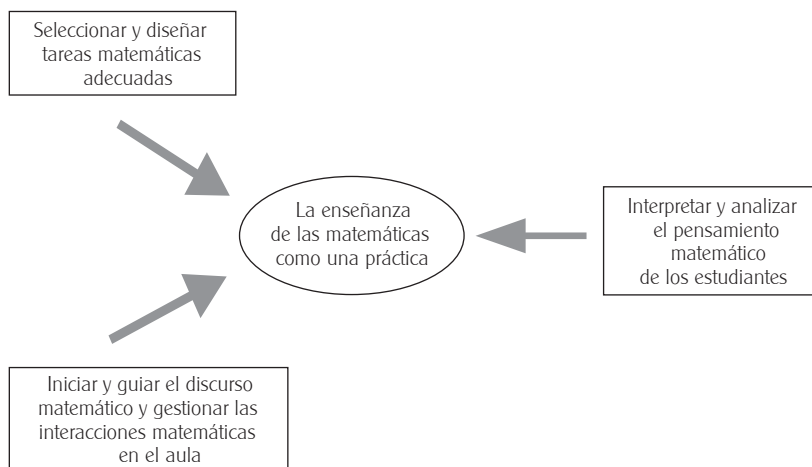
Seleccionar y diseñar tareas matemáticas adecuadas

La enseñanza de las matemáticas como una práctica

Interpretar y analizar el pensamiento matemático de los estudiantes

Iniciar y guiar el discurso matemático y gestionar las interacciones matemáticas en el aula